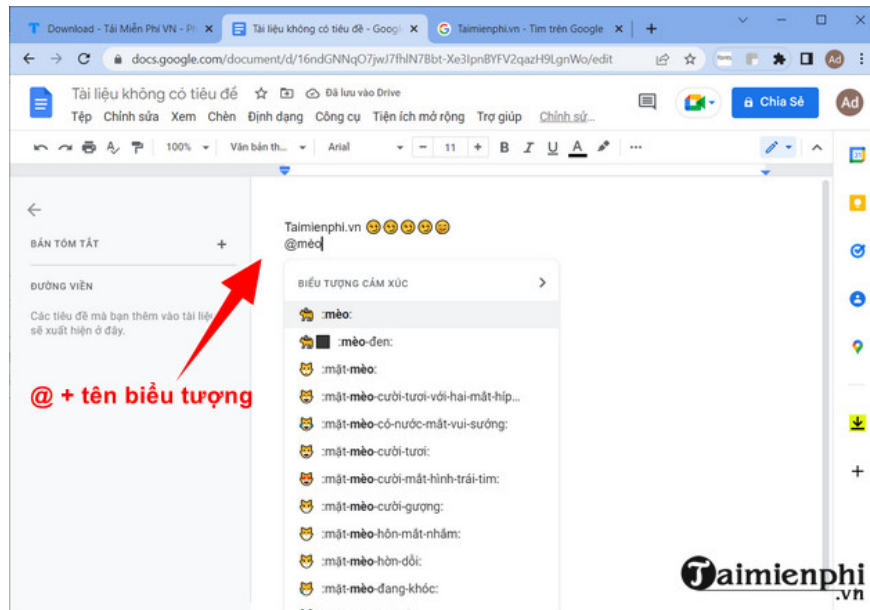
Download - Tải Miễn Phí VN - Ph ×
Tài liệu không có tiêu đề - Googl ×
Taimienphi.vn - Tìm trên Google ×
+

docs.google.com/document/d/16ndGNNqO7jwJ7fhlN7Bbt-Xe3IpnBYFV2qazH9LgnWo/edit

Tài liệu không có tiêu đề
Đã lưu vào Drive
Tệp Chỉnh sửa Xem Chèn Định dạng Công cụ Tiện ích mở rộng Trợ giúp Chỉnh sửa
Chia Sẻ
Ad

100% Văn bản th... Arial 11 B I U A

BẢN TÓM TẮT +
ĐƯỜNG VIỀN
Các tiêu đề mà bạn thêm vào tài liệu sẽ xuất hiện ở đây.

Taimienphi.vn 😊😊😊😊😊
@mèo

BIỂU TƯỢNG CẢM XÚC
:mèo:
:mèo-đen:
:mặt-mèo:
:mặt-mèo-cười-tươi-với-hai-mắt-híp...
:mặt-mèo-có-nước-mắt-vui-sướng:
:mặt-mèo-cười-tươi:
:mặt-mèo-cười-mắt-hình-trái-tim:
:mặt-mèo-cười-gượng:
:mặt-mèo-hôn-mắt-nhắm:
:mặt-mèo-hờn-dỗi:
:mặt-mèo-đang-khóc:

@ + tên biểu tượng

Taimienphi.vn